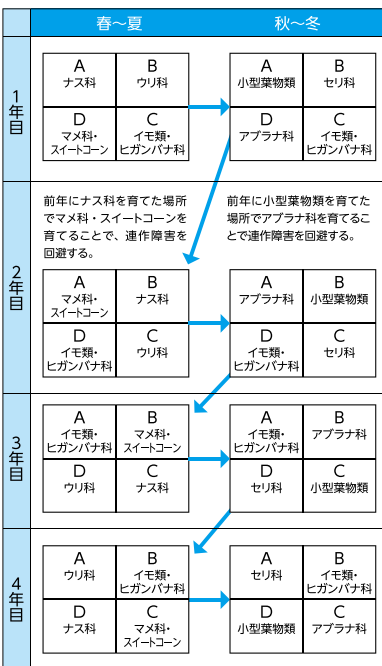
春〜夏
秋〜冬

1年目

| A ナス科 | B ウリ科 |
|---|---|
| D マメ科・スイートコーン | C イモ類・ヒガンバナ科 |

| A 小型葉物類 | B セリ科 |
|---|---|
| D アブラナ科 | C イモ類・ヒガンバナ科 |

2年目

前年にナス科を育てた場所でマメ科・スイートコーンを育てることで、連作障害を回避する。

前年に小型葉物類を育てた場所でアブラナ科を育てることで連作障害を回避する。

| A マメ科・スイートコーン | B ナス科 |
|---|---|
| D イモ類・ヒガンバナ科 | C ウリ科 |

| A アブラナ科 | B 小型葉物類 |
|---|---|
| D イモ類・ヒガンバナ科 | C セリ科 |

3年目

| A イモ類・ヒガンバナ科 | B マメ科・スイートコーン |
|---|---|
| D ウリ科 | C ナス科 |

| A イモ類・ヒガンバナ科 | B アブラナ科 |
|---|---|
| D セリ科 | C 小型葉物類 |

4年目

| A ウリ科 | B イモ類・ヒガンバナ科 |
|---|---|
| D ナス科 | C マメ科・スイートコーン |

| A セリ科 | B イモ類・ヒガンバナ科 |
|---|---|
| D 小型葉物類 | C アブラナ科 |